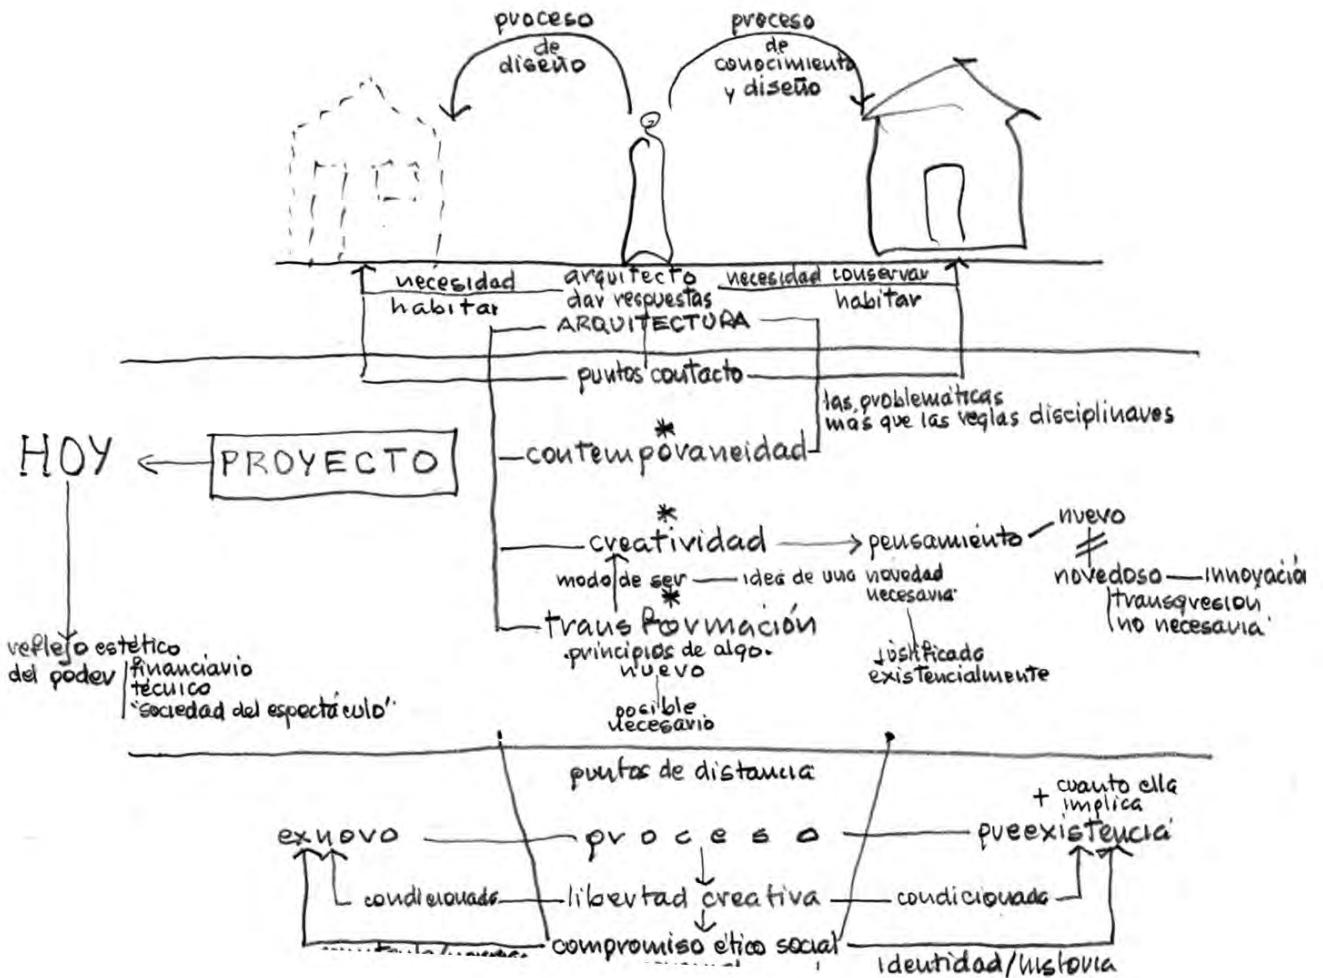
proceso de diseño

proceso de conocimiento y diseño

necesidad
habitar

arquitecto
dar respuestas

necesidad conservar
habitar

ARQUITECTURA

puntos contacto

las problemáticas
mas que las reglas disciplinares

HOY

PROYECTO

*
contemporaneidad

*
creatividad

pensamiento

nuevo
≠
novedoso — innovación
transgresión
no necesaria

modo de ser — idea de una novedad necesaria

justificado
existencialmente

*
transformación
principios de algo.
nuevo

posible
necesario

reflejo estético
del poder
financiero
técnico
"sociedad del espectáculo"

puntos de distancia

exnovo

proceso

+ cuanto ella implica
preexistencia

condicionado

libertad creativa

condicionado

compromiso ético social

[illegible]

identidad/historia